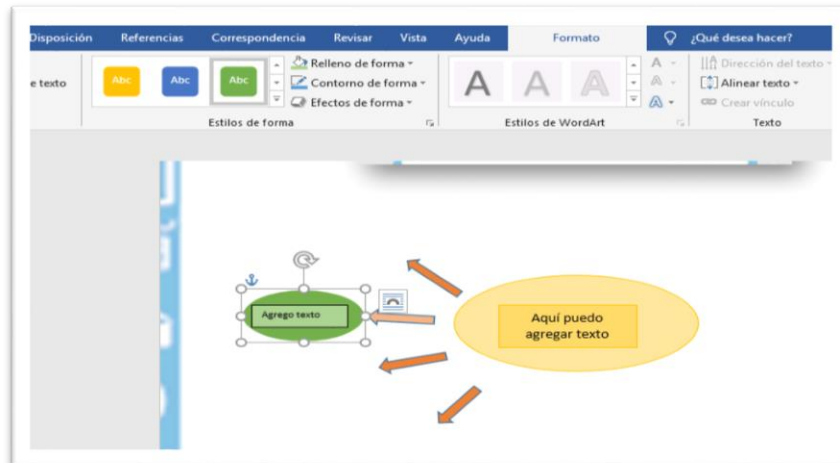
Disposición Referencias Correspondencia Revisar Vista Ayuda Formato ¿Qué desea hacer?

e texto

Abc Abc Abc

Relleno de forma
Contorno de forma
Efectos de forma

Estilos de forma

A A A

Estilos de WordArt

Dirección del texto
Alinear texto
Crear vínculo

Texto

Agrego texto

Aquí puedo agregar texto